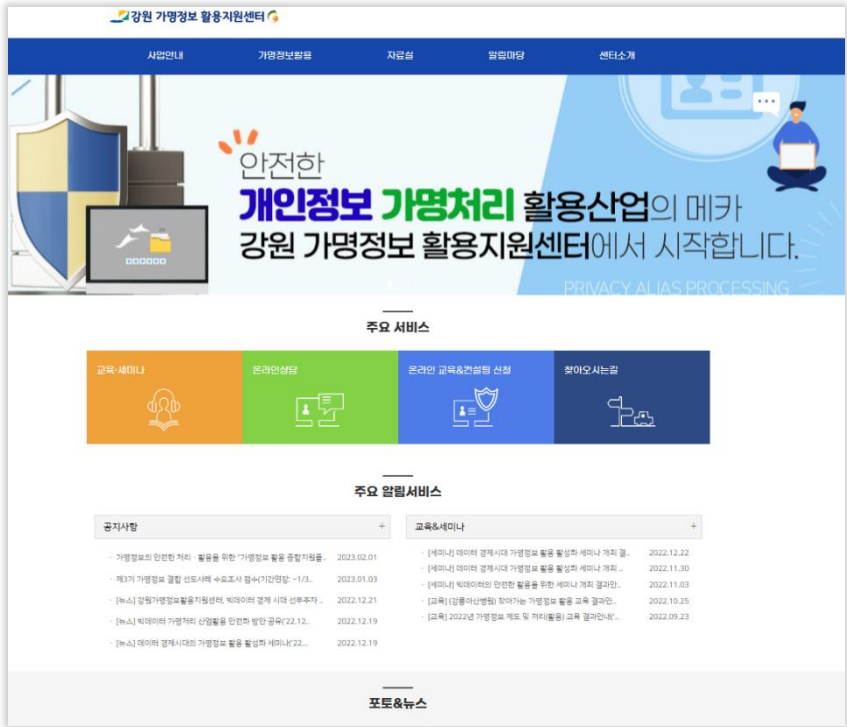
강원 가명정보 활용지원센터

사업안내 가명정보활용 자료실 알림마당 센터소개

안전한
개인정보 가명처리 활용산업의 메카
강원 가명정보 활용지원센터에서 시작합니다.

PRIVACY ALIAS PROCESSING

주요 서비스

교육·세미나
온라인상담
온라인 교육&컨설팅 신청
찾아오시는길

주요 알림서비스

공지사항 +

- 가명정보의 안전한 처리 · 활용을 위한 "가명정보 활용 종합지원플... 2023.02.01
- 제3기 가명정보 결합 선도사례 수요조사 접수(기간연장: ~1/3... 2023.01.03
- [뉴스] 강원가명정보활용지원센터, 빅데이터 경제 시대 선두주자 ... 2022.12.21
- [뉴스] 빅데이터 가명처리 산업활용 안전화 방안 공유('22.12... 2022.12.19
- [뉴스] 데이터 경제시대의 가명정보 활용 활성화 세미나('22... 2022.12.19

교육&세미나 +

- [세미나] 데이터 경제시대 가명정보 활용 활성화 세미나 개최 결... 2022.12.22
- [세미나] 데이터 경제시대 가명정보 활용 활성화 세미나 개최 ... 2022.11.30
- [세미나] 빅데이터의 안전한 활용을 위한 세미나 개최 결과안... 2022.11.03
- [교육] (강릉아산병원) 찾아가는 가명정보 활용 교육 결과안... 2022.10.25
- [교육] 2022년 가명정보 제도 및 처리(활용) 교육 결과안내('... 2022.09.23

포토&뉴스